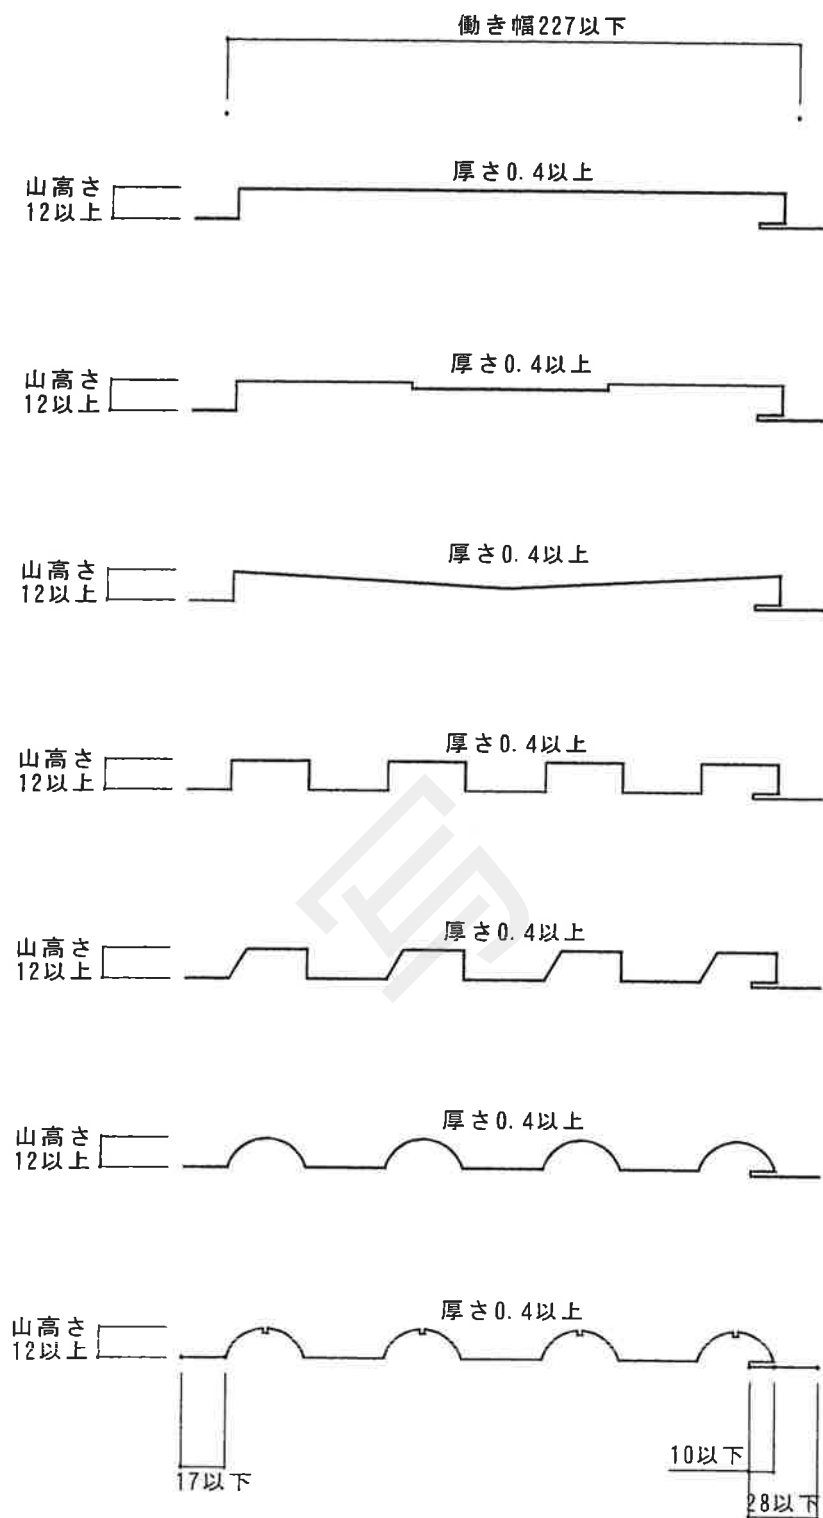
働き幅227以下

山高さ 12以上

厚さ0.4以上

山高さ 12以上

厚さ0.4以上

山高さ 12以上

厚さ0.4以上

山高さ 12以上

厚さ0.4以上

山高さ 12以上

厚さ0.4以上

山高さ 12以上

厚さ0.4以上

山高さ 12以上

厚さ0.4以上

17以下

10以下

28以下